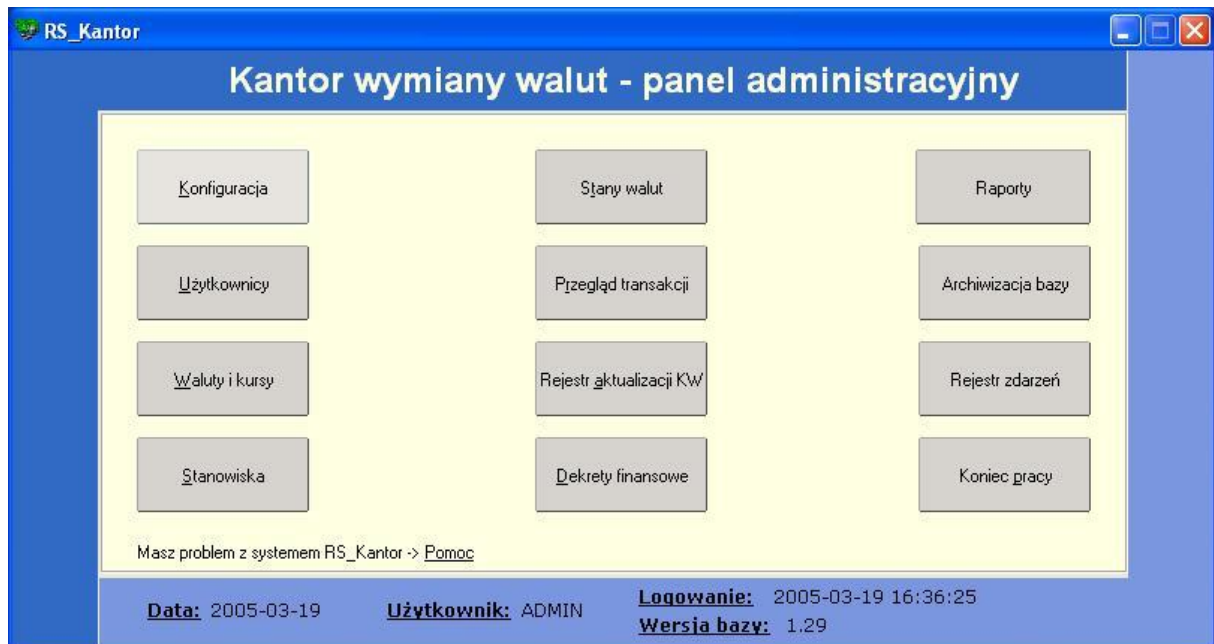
RS_Kantor

Kantor wymiany walut - panel administracyjny

Konfiguracja

Stany walut

Raporty

Użytkownicy

Przegląd transakcji

Archiwizacja bazy

Waluty i kursy

Rejestr aktualizacji KW

Rejestr zdarzeń

Stanowiska

Dekrety finansowe

Koniec pracy

Masz problem z systemem RS_Kantor -> Pomoc

Data: 2005-03-19

Użytkownik: ADMIN

Logowanie: 2005-03-19 16:36:25

Wersja bazy: 1.29